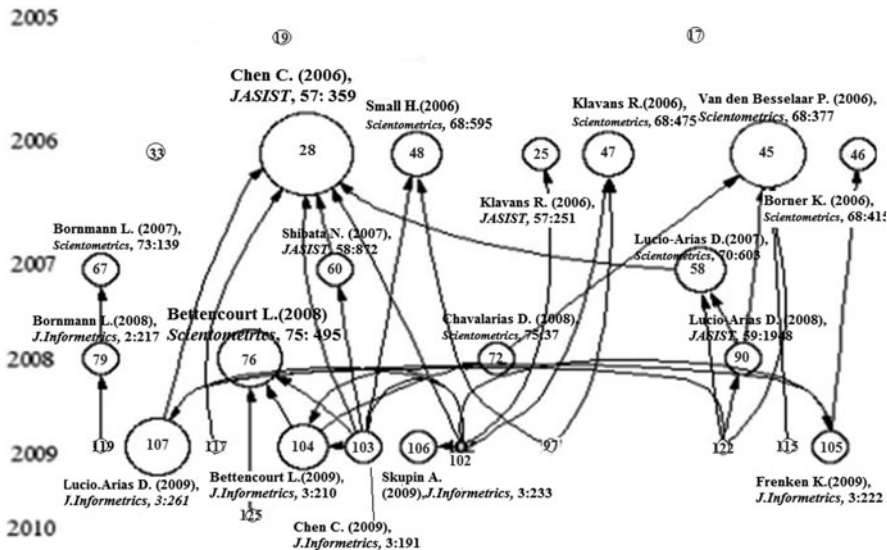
2005

19

17

Chen C. (2006), *JASIST*, 57: 359

Small H.(2006) *Scientometrics*, 68:595

Klavans R.(2006), *Scientometrics*, 68:475

Van den Besselaar P. (2006), *Scientometrics*, 68:377

2006

33

28

48

25

47

45

46

Klavans R. (2006), *JASIST*, 57:251

Borner K. (2006), *Scientometrics*, 68:415

Bornmann L. (2007), *Scientometrics*, 73:139

Shibata N. (2007), *JASIST*, 58:872

Lucio-Arias D.(2007), *Scientometrics*, 70:603

2007

67

60

58

Bornmann L.(2008), *J.Informetrics*, 2:217

Bettencourt L.(2008) *Scientometrics*, 75: 495

Chavalarias D. (2008), *Scientometrics*, 75:37

Lucio-Arias D. (2008), *JASIST*, 59:1948

2008

79

76

72

90

119

107

117

104

103

106

102

97

122

115

105

2009

Lucio.Arias D. (2009), *J.Informetrics, 3:261*

Bettencourt L.(2009), *J.Informetrics*, 3:210

Skupin A. (2009),*J.Informetrics*, 3:233

Frenken K.(2009), *J.Informetrics*, 3:222

125

Chen C. (2009), *J.Informetrics*, 3:191

2010